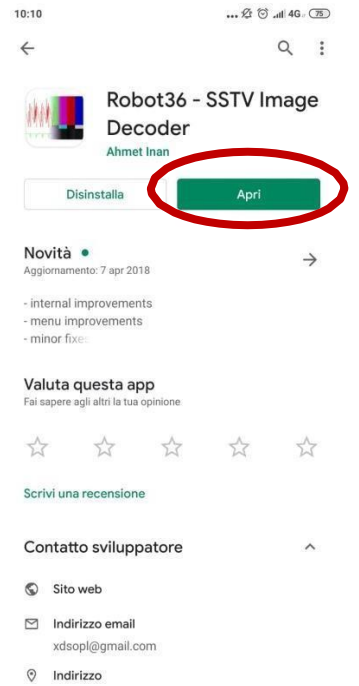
10:10

4G 75

Robot36 - SSTV Image Decoder

Ahmet Inan

Disinstalla

Apri

Novità •

Aggiornamento: 7 apr 2018

- internal improvements
- menu improvements
- minor fixes

Valuta questa app

Fai sapere agli altri la tua opinione

Scrivi una recensione

Contatto sviluppatore

Sito web

Indirizzo email

xdsopl@gmail.com

Indirizzo